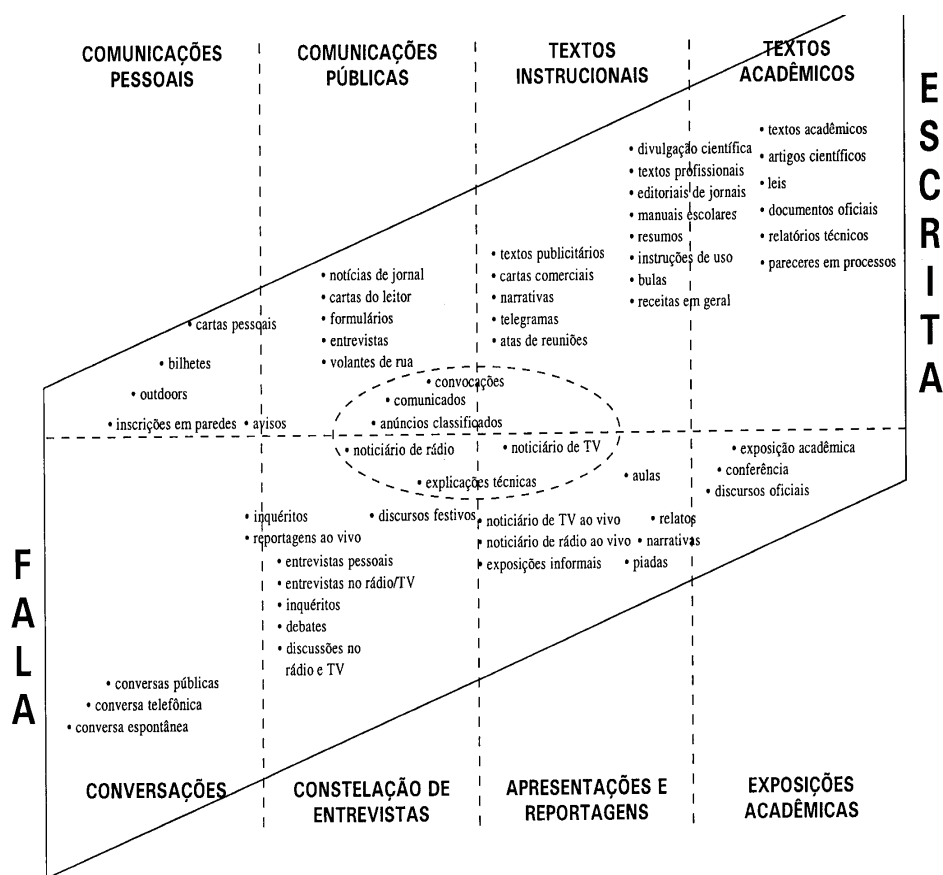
COMUNICAÇÕES PESSOAIS

COMUNICAÇÕES PÚBLICAS

TEXTOS INSTRUCIONAIS

TEXTOS ACADÊMICOS

ESCRITA

• textos acadêmicos
• artigos científicos
• leis
• documentos oficiais
• relatórios técnicos
• pareceres em processos

• divulgação científica
• textos profissionais
• editoriais de jornais
• manuais escolares
• resumos
• instruções de uso
• bulas
• receitas em geral

• textos publicitários
• cartas comerciais
• narrativas
• telegramas
• atas de reuniões

• notícias de jornal
• cartas do leitor
• formulários
• entrevistas
• volantes de rua

• cartas pessoais
• bilhetes
• outdoors
• inscrições em paredes
• avisos

• convocações
• comunicados
• anúncios classificados
• noticiário de rádio
• noticiário de TV
• explicações técnicas

• aulas

• exposição acadêmica
• conferência
• discursos oficiais

• inquéritos
• reportagens ao vivo
• discursos festivos
• noticiário de TV ao vivo
• noticiário de rádio ao vivo
• exposições informais
• relatos
• narrativas
• piadas

• entrevistas pessoais
• entrevistas no rádio/TV
• inquéritos
• debates
• discussões no rádio e TV

FALA

• conversas públicas
• conversa telefônica
• conversa espontânea

CONVERSAÇÕES

CONSTELAÇÃO DE ENTREVISTAS

APRESENTAÇÕES E REPORTAGENS

EXPOSIÇÕES ACADÊMICAS